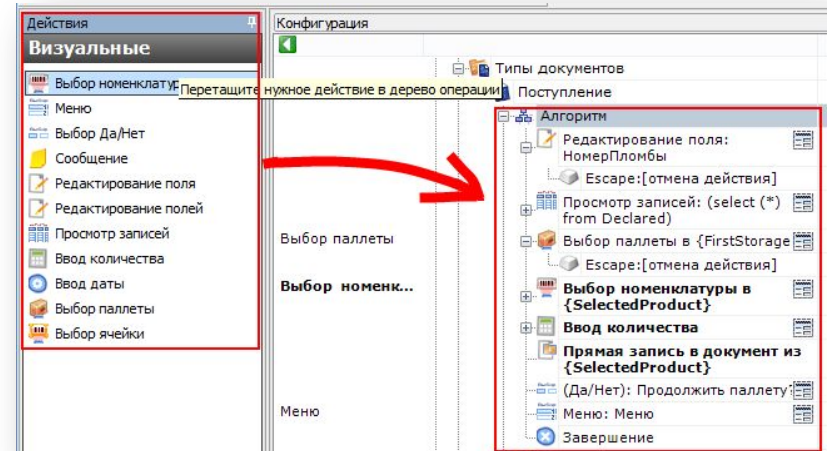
Действия

Визуальные

Выбор номенклату

Перетащите нужное действие в дерево операции

Меню

Выбор Да/Нет

Сообщение

Редактирование поля

Редактирование полей

Просмотр записей

Ввод количества

Ввод даты

Выбор паллеты

Выбор ячейки

Конфигурация

Типы документов

Поступление

Алгоритм

Редактирование поля: НомерПломбы

Escape:[отмена действия]

Просмотр записей: (select (*) from Declared)

Выбор паллеты

Выбор паллеты в {FirstStorage

Escape:[отмена действия]

Выбор номенк...

Выбор номенклатуры в {SelectedProduct}

Ввод количества

Прямая запись в документ из {SelectedProduct}

(Да/Нет): Продолжить паллету?

Меню

Меню: Меню

Завершение